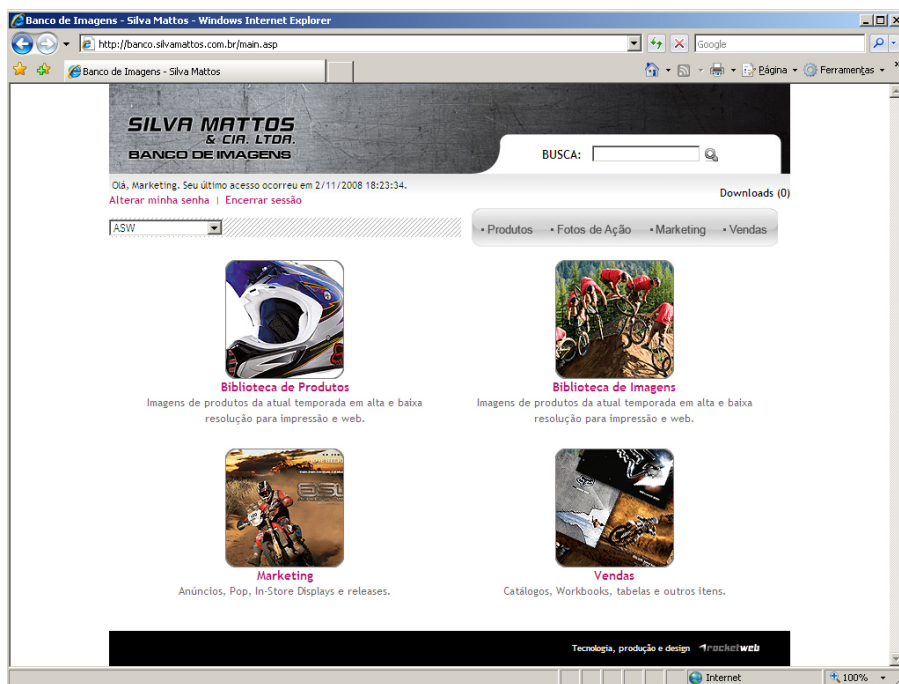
Banco de Imagens - Silva Mattos - Windows Internet Explorer

http://banco.silvamattos.com.br/main.asp

Google

Banco de Imagens - Silva Mattos

Página • Ferramentas •

SILVA MATTOS & CIA. LTDA. BANCO DE IMAGENS

BUSCA:

Olá, Marketing. Seu último acesso ocorreu em 2/11/2008 18:23:34.

Downloads (0)

Alterar minha senha | Encerrar sessão

ASW

• Produtos • Fotos de Ação • Marketing • Vendas

Biblioteca de Produtos
Imagens de produtos da atual temporada em alta e baixa resolução para impressão e web.

Biblioteca de Imagens
Imagens de produtos da atual temporada em alta e baixa resolução para impressão e web.

Marketing
Anúncios, Pop, In-Store Displays e releases.

Vendas
Catálogos, Workbooks, tabelas e outros itens.

Tecnologia, produção e design rocketweb

Internet

100%